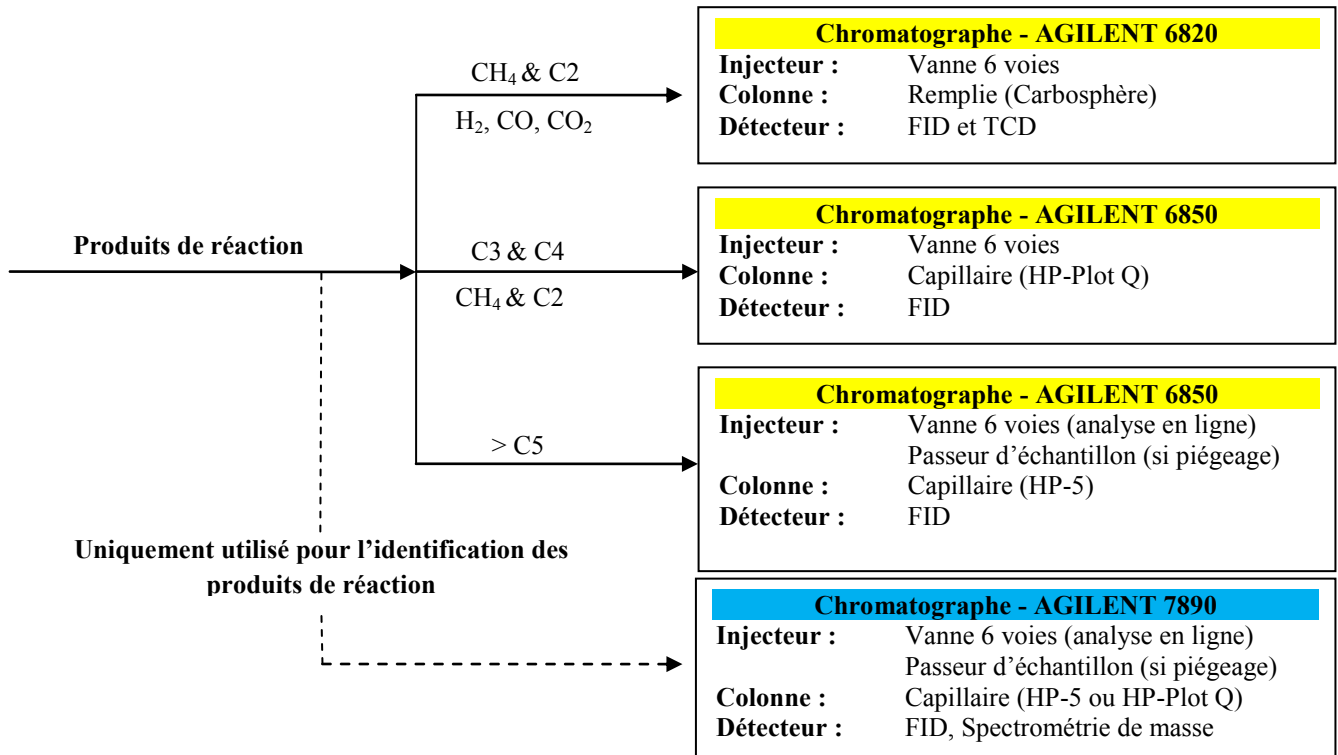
Produits de réaction

$CH_4$ & C2

$H_2$, CO, $CO_2$

Chromatographe - AGILENT 6820
Injecteur : Vanne 6 voies
Colonne : Remplie (Carbosphère)
Détecteur : FID et TCD

C3 & C4

$CH_4$ & C2

Chromatographe - AGILENT 6850
Injecteur : Vanne 6 voies
Colonne : Capillaire (HP-Plot Q)
Détecteur : FID

> C5

Chromatographe - AGILENT 6850
Injecteur : Vanne 6 voies (analyse en ligne)
Passeur d'échantillon (si piégeage)
Colonne : Capillaire (HP-5)
Détecteur : FID

Uniquement utilisé pour l'identification des produits de réaction

Chromatographe - AGILENT 7890
Injecteur : Vanne 6 voies (analyse en ligne)
Passeur d'échantillon (si piégeage)
Colonne : Capillaire (HP-5 ou HP-Plot Q)
Détecteur : FID, Spectrométrie de masse